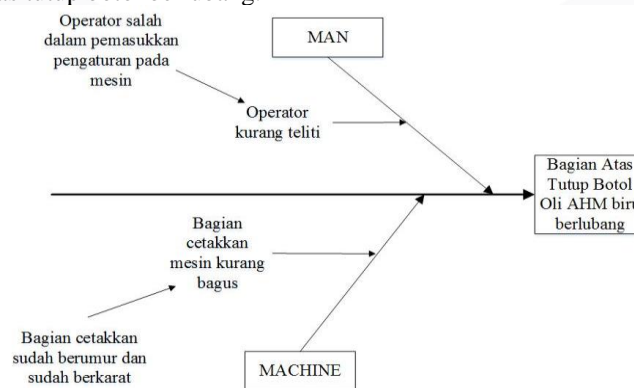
Operator salah dalam pemasukkan pengaturan pada mesin

MAN

Operator kurang teliti

Bagian Atas Tutup Botol Oli AHM biru berlubang

Bagian cetakkan mesin kurang bagus

Bagian cetakkan sudah berumur dan sudah berkarat

MACHINE